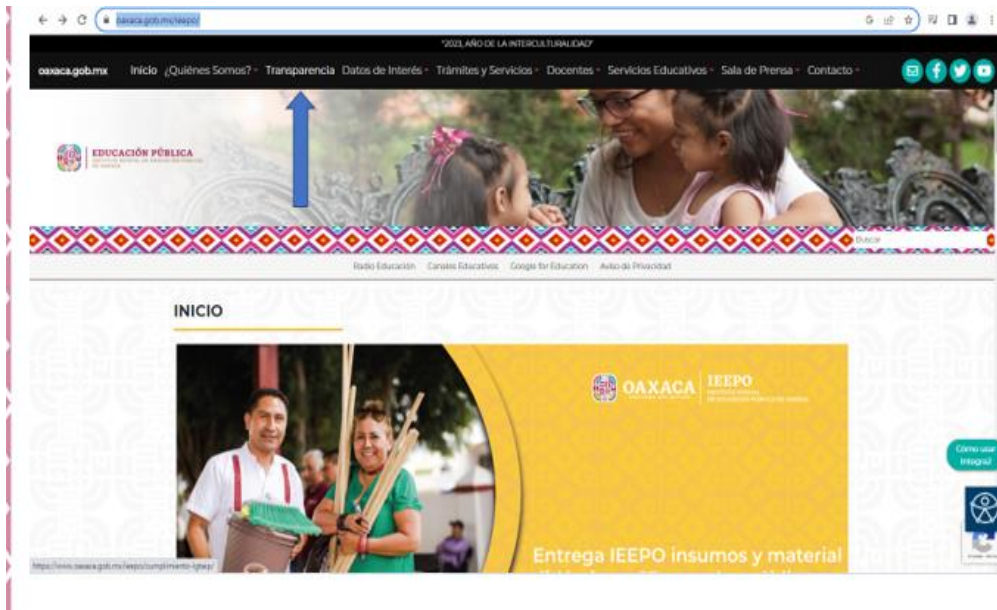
oaxaca.gob.mx/ieepo/

"2021, AÑO DE LA INTERCULTURALIDAD"

oaxaca.gob.mx Inicio ¿Quiénes Somos? Transparencia Datos de Interés Trámites y Servicios Docentes Servicios Educativos Sala de Prensa Contacto

EDUCACIÓN PÚBLICA
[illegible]

Buscar

Radio Educación Canales Educativos Google for Education Aviso de Privacidad

INICIO

OAXACA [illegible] | IEEPO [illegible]

Entrega IEEPO insumos y material
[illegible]

Cómo usar Integra?

https://www.oaxaca.gob.mx/ieepo/cumplimiento-lgcg/